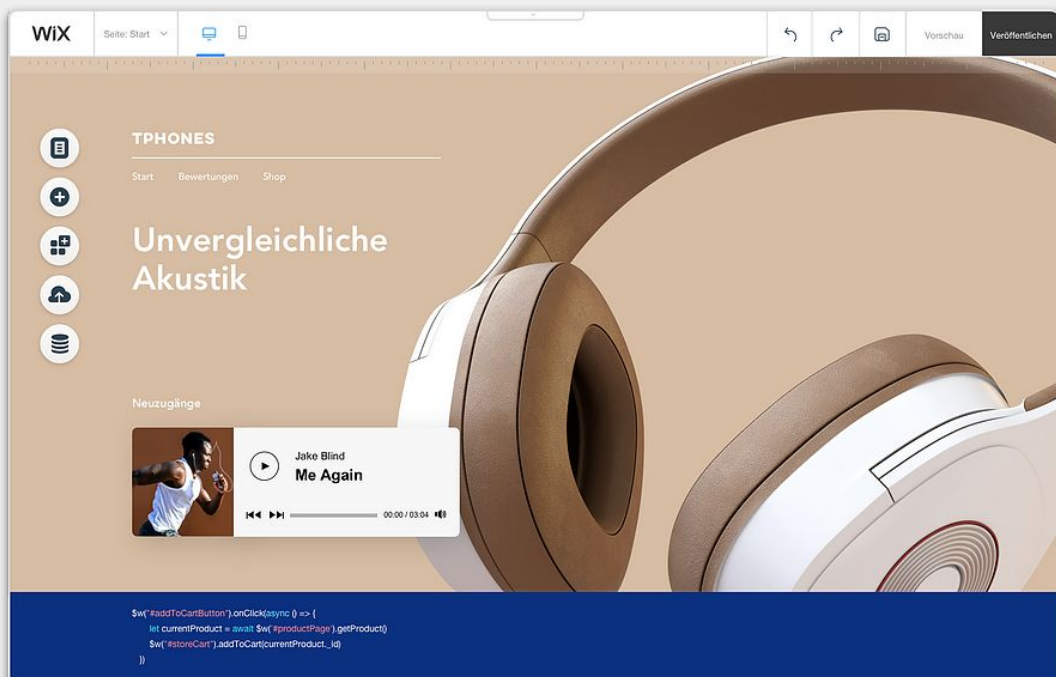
WiX

Seite: Start

Vorschau

Veröffentlichen

TPHONES

Start Bewertungen Shop

Unvergleichliche Akustik

Neuzugänge

Jake Blind

Me Again

00:00 / 03:04

$w("#addToCartButton").onClick(async () => {
let currentProduct = await $w('#productPage').getProduct()
$w("#storeCart").addToCart(currentProduct._id)
})